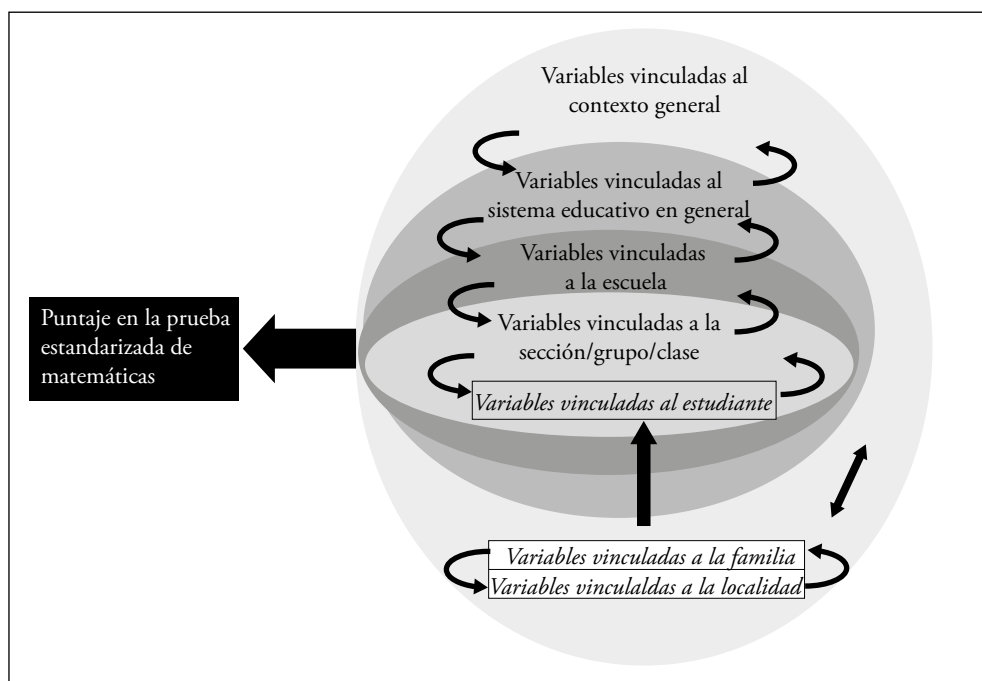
Puntaje en la prueba estandarizada de matemáticas

Variables vinculadas al contexto general

Variables vinculadas al sistema educativo en general

Variables vinculadas a la escuela

Variables vinculadas a la sección/grupo/clase

Variables vinculadas al estudiante

Variables vinculadas a la familia

Variables vinculaldas a la localidad